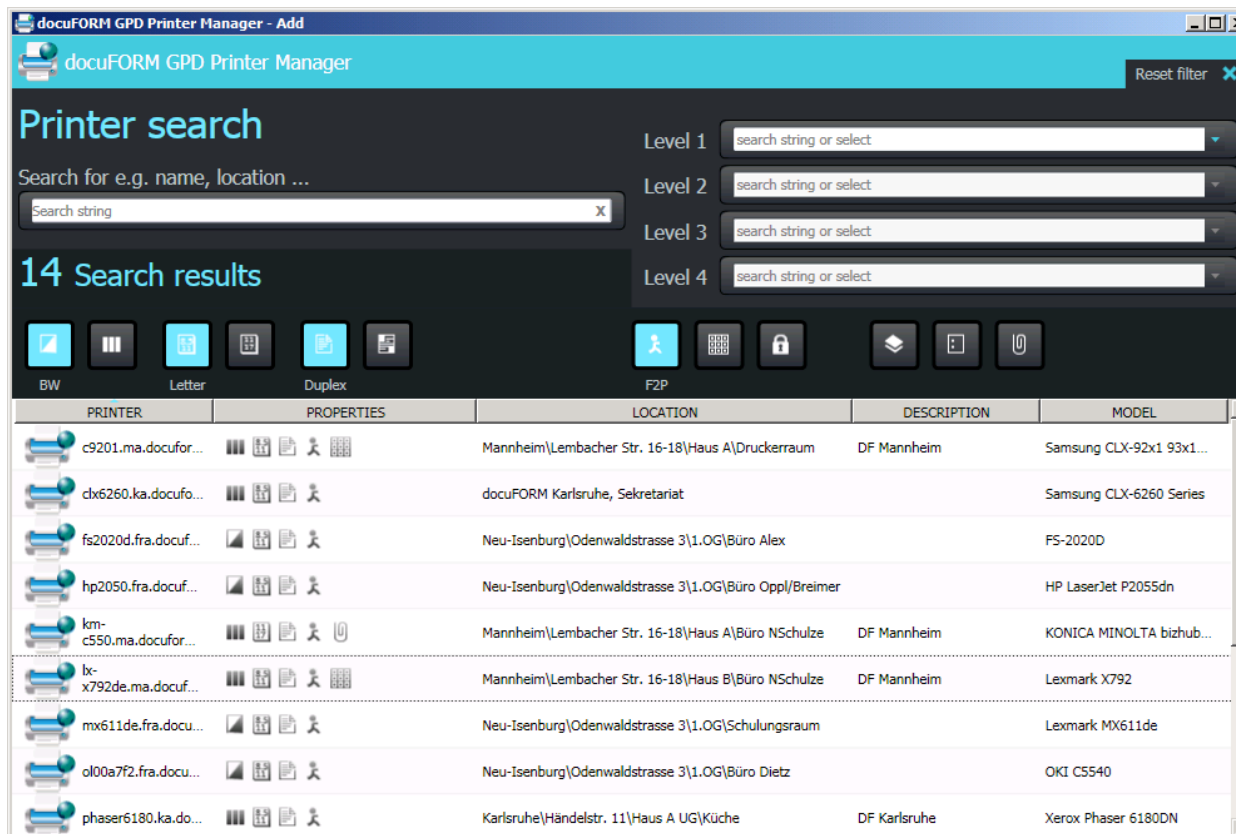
docuFORM GPD Printer Manager - Add

docuFORM GPD Printer Manager

Reset filter

Printer search

Search for e.g. name, location ...

Search string

14 Search results

Level 1 search string or select
Level 2 search string or select
Level 3 search string or select
Level 4 search string or select

BW Letter Duplex F2P

| PRINTER | PROPERTIES | LOCATION | DESCRIPTION | MODEL |
|---|---|---|---|---|
| c9201.ma.docufor... | | Mannheim\Lembacher Str. 16-18\Haus A\Druckerraum | DF Mannheim | Samsung CLX-92x1 93x1... |
| clx6260.ka.docufo... | | docuFORM Karlsruhe, Sekretariat | | Samsung CLX-6260 Series |
| fs2020d.fra.docuf... | | Neu-Isenburg\Odenwaldstrasse 3\1.OG\Büro Alex | | FS-2020D |
| hp2050.fra.docuf... | | Neu-Isenburg\Odenwaldstrasse 3\1.OG\Büro Oppl/Breimer | | HP LaserJet P2055dn |
| km-c550.ma.docufor... | | Mannheim\Lembacher Str. 16-18\Haus A\Büro NSchulze | DF Mannheim | KONICA MINOLTA bizhub... |
| lx-x792de.ma.docuf... | | Mannheim\Lembacher Str. 16-18\Haus B\Büro NSchulze | DF Mannheim | Lexmark X792 |
| mx611de.fra.docu... | | Neu-Isenburg\Odenwaldstrasse 3\1.OG\Schulungsraum | | Lexmark MX611de |
| ol00a7f2.fra.docu... | | Neu-Isenburg\Odenwaldstrasse 3\1.OG\Büro Dietz | | OKI C5540 |
| phaser6180.ka.do... | | Karlsruhe\Händelstr. 11\Haus A UG\Küche | DF Karlsruhe | Xerox Phaser 6180DN |